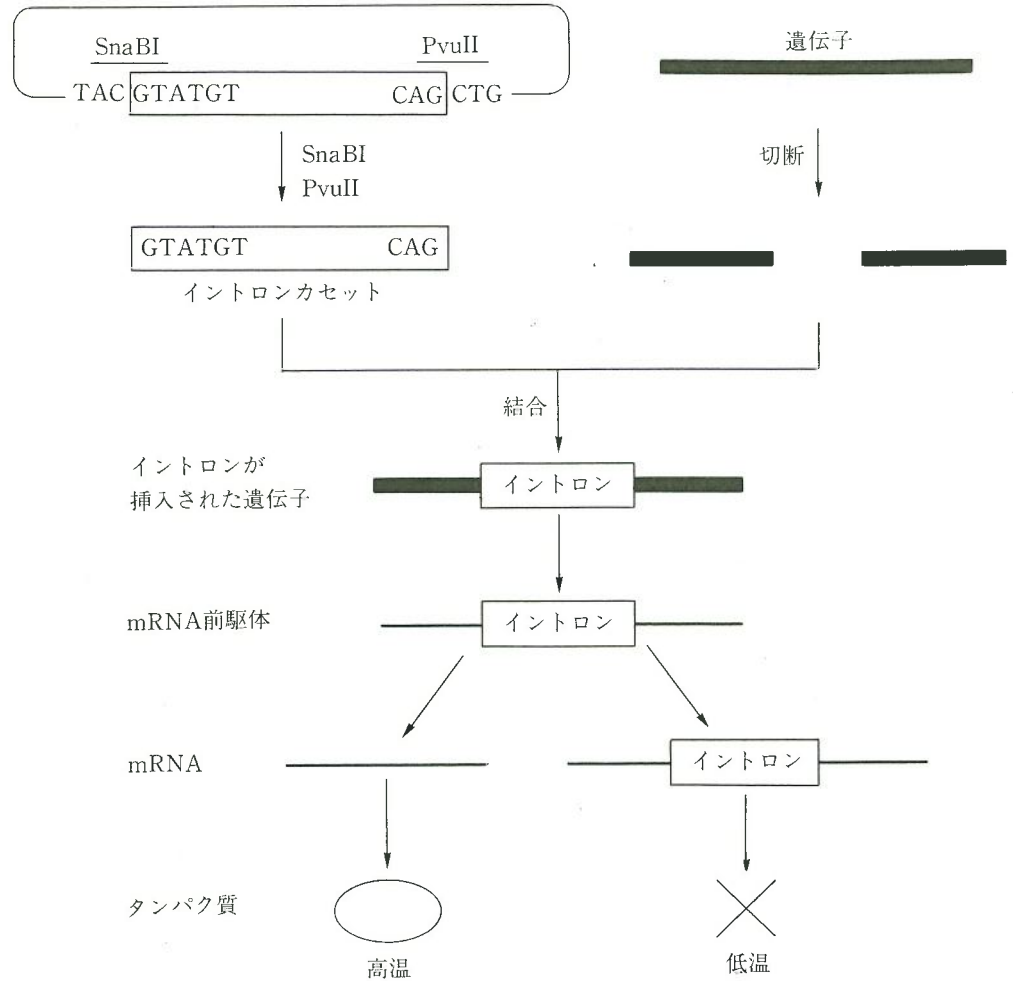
SnaBI

PvuII

TAC GTATGT CAG CTG

遺伝子

SnaBI
PvuII

切断

GTATGT CAG

イントロンカセット

結合

イントロンが挿入された遺伝子

イントロン

mRNA前駆体

イントロン

mRNA

イントロン

タンパク質

高温

低温